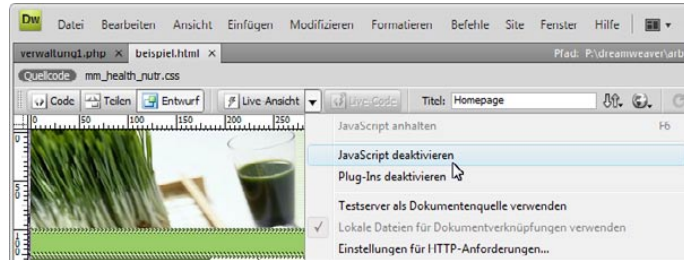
Dw Datei Bearbeiten Ansicht Einfügen Modifizieren Formatieren Befehle Site Fenster Hilfe

verwaltung1.php × beispiel.html × Pfad: P:\dreamweaver\arb

Quellcode mm_health_nutr.css

Code Teilen Entwurf Live Ansicht Live Code Titel: Homepage

0 50 100 150 200 250

JavaScript anhalten F6

JavaScript deaktivieren

Plug-Ins deaktivieren

Testserver als Dokumentenquelle verwenden

✓ Lokale Dateien für Dokumentverknüpfungen verwenden

Einstellungen für HTTP-Anforderungen...